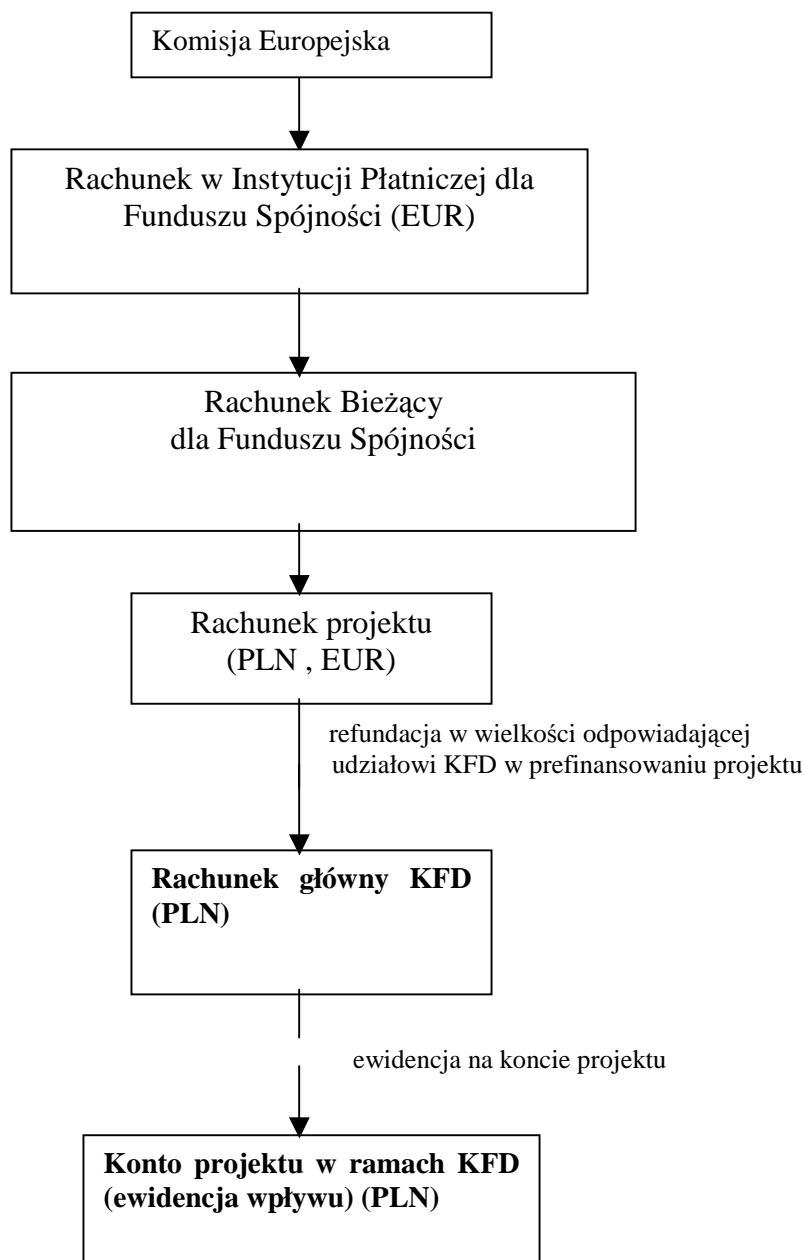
Komisja Europejska

Rachunek w Instytucji Płatniczej dla Funduszu Spójności (EUR)

Rachunek Bieżący dla Funduszu Spójności

Rachunek projektu (PLN , EUR)

refundacja w wielkości odpowiadającej udziałowi KFD w prefinansowaniu projektu

**Rachunek główny KFD (PLN)**

ewidencja na koncie projektu

**Konto projektu w ramach KFD (ewidencja wpływu) (PLN)**